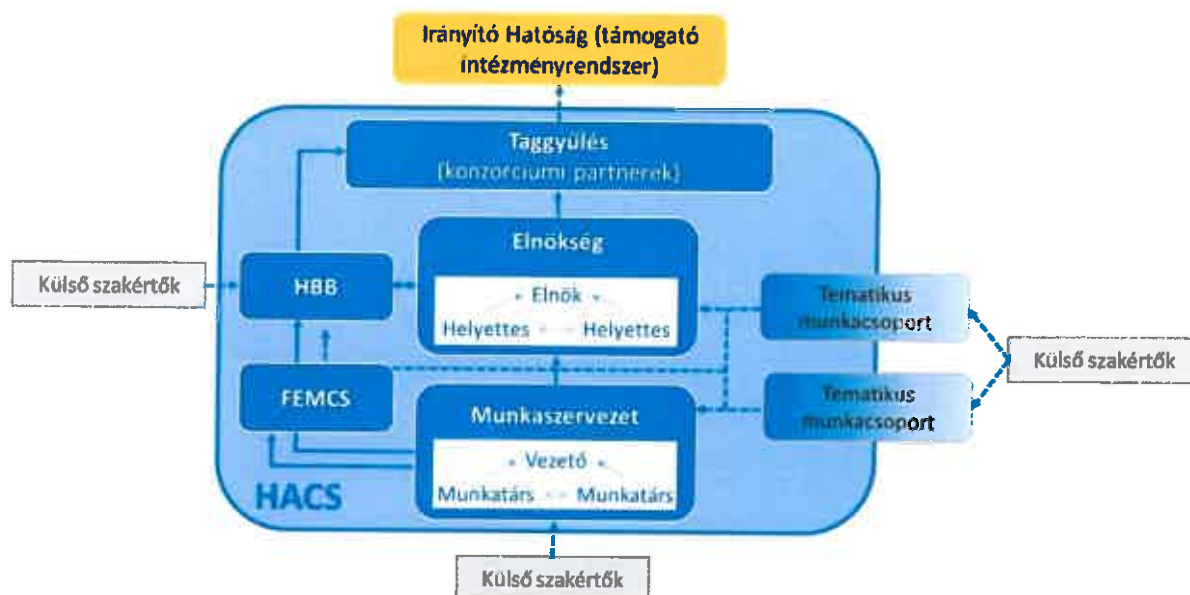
Irányító Hatóság (támogató intézményrendszer)

Taggyűlés
(konzorciumi partnerek)

Elnökség
Elnök
Helyettes
Helyettes

Külső szakértők

HBB

Tematikus munkacsoport

Külső szakértők

Tematikus munkacsoport

FEMCS

Munkaszervezet
Vezető
Munkatárs
Munkatárs

HACS

Külső szakértők